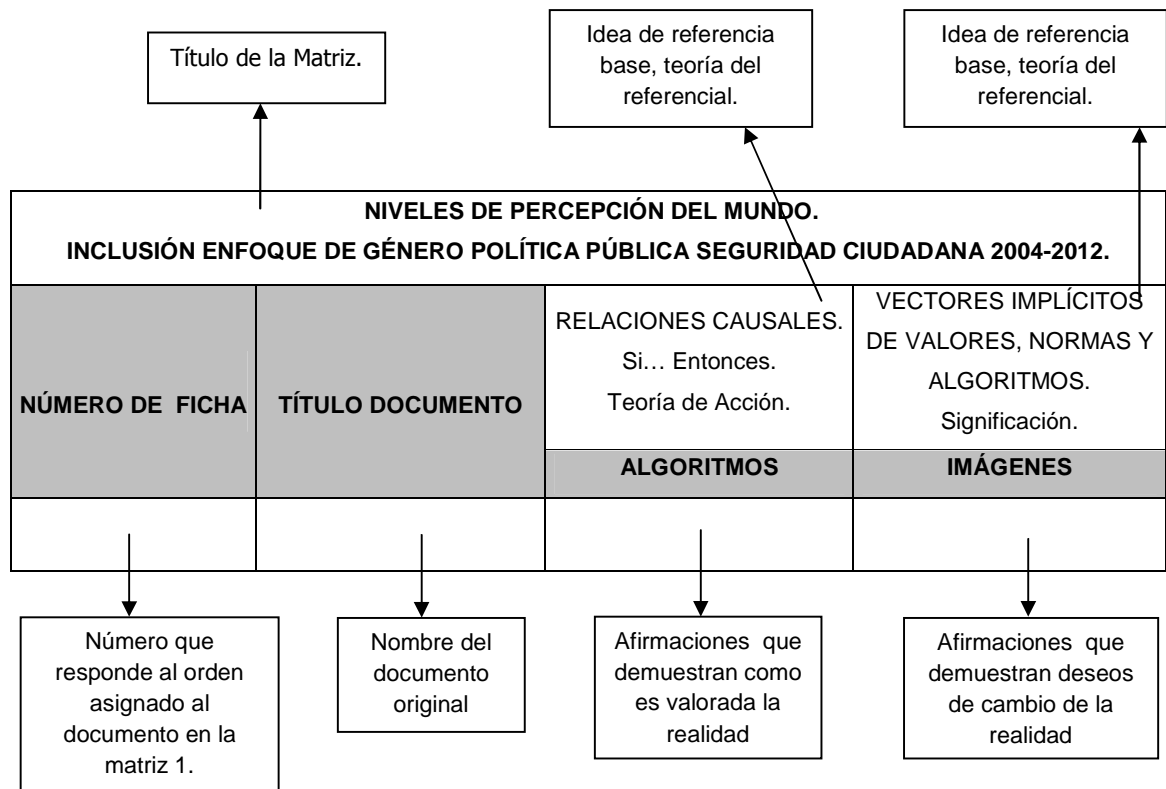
Título de la Matriz.

Idea de referencia base, teoría del referencial.

Idea de referencia base, teoría del referencial.

NIVELES DE PERCEPCIÓN DEL MUNDO.
INCLUSIÓN ENFOQUE DE GÉNERO POLÍTICA PÚBLICA SEGURIDAD CIUDADANA 2004-2012.

| NÚMERO DE FICHA | TÍTULO DOCUMENTO | RELACIONES CAUSALES. Si… Entonces. Teoría de Acción. | VECTORES IMPLÍCITOS DE VALORES, NORMAS Y ALGORITMOS. Significación. |
|---|---|---|---|
| | | ALGORITMOS | IMÁGENES |
| | | | |

Número que responde al orden asignado al documento en la matriz 1.

Nombre del documento original

Afirmaciones que demuestran como es valorada la realidad

Afirmaciones que demuestran deseos de cambio de la realidad